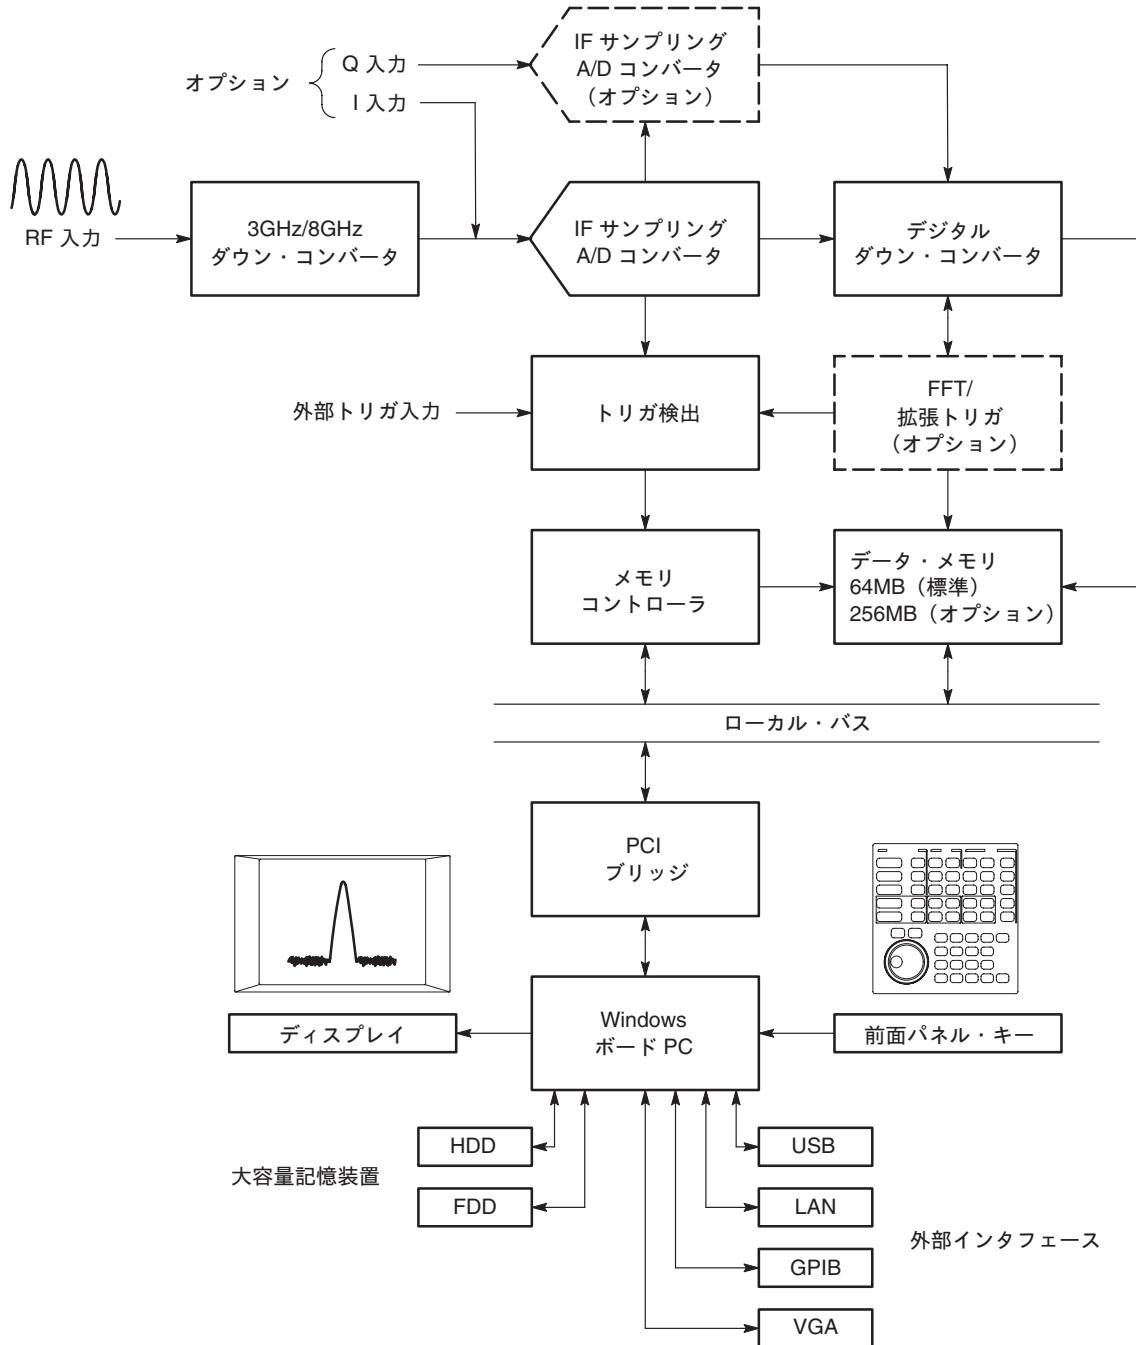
オプション

Q 入力

I 入力

IF サンプリング A/D コンバータ （オプション）

RF 入力

3GHz/8GHz ダウン・コンバータ

IF サンプリング A/D コンバータ

デジタル ダウン・コンバータ

外部トリガ入力

トリガ検出

FFT/ 拡張トリガ （オプション）

メモリ コントローラ

データ・メモリ 64MB（標準） 256MB（オプション）

ローカル・バス

PCI ブリッジ

ディスプレイ

Windows ボード PC

前面パネル・キー

HDD

FDD

大容量記憶装置

USB

LAN

GPIB

VGA

外部インタフェース